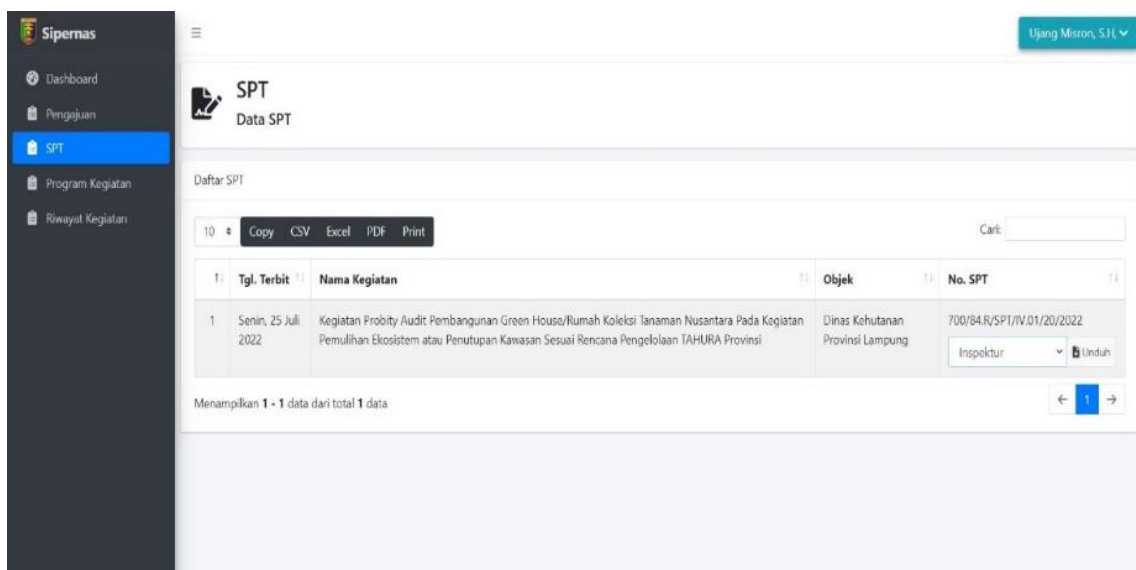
Sipernas

Dashboard
Pengajuan
SPT
Program Kegiatan
Riwayat Kegiatan

≡

Ujang Misron, S.H.

SPT
Data SPT

Daftar SPT

10 Copy CSV Excel PDF Print

Cari:

| Tgl. Terbit | Nama Kegiatan | Objek | No. SPT |
|---|---|---|---|
| 1 | Senin, 25 Juli 2022 | Kegiatan Probity Audit Pembangunan Green House/Rumah Koleksi Tanaman Nusantara Pada Kegiatan Pemulihan Ekosistem atau Penutupan Kawasan Sesuai Rencana Pengelolaan TAHURA Provinsi | Dinas Kehutanan Provinsi Lampung | 700/84.R/SPT/IV.01/20/2022 Inspektur Unduh |

Menampilkan 1 - 1 data dari total 1 data

← 1 →